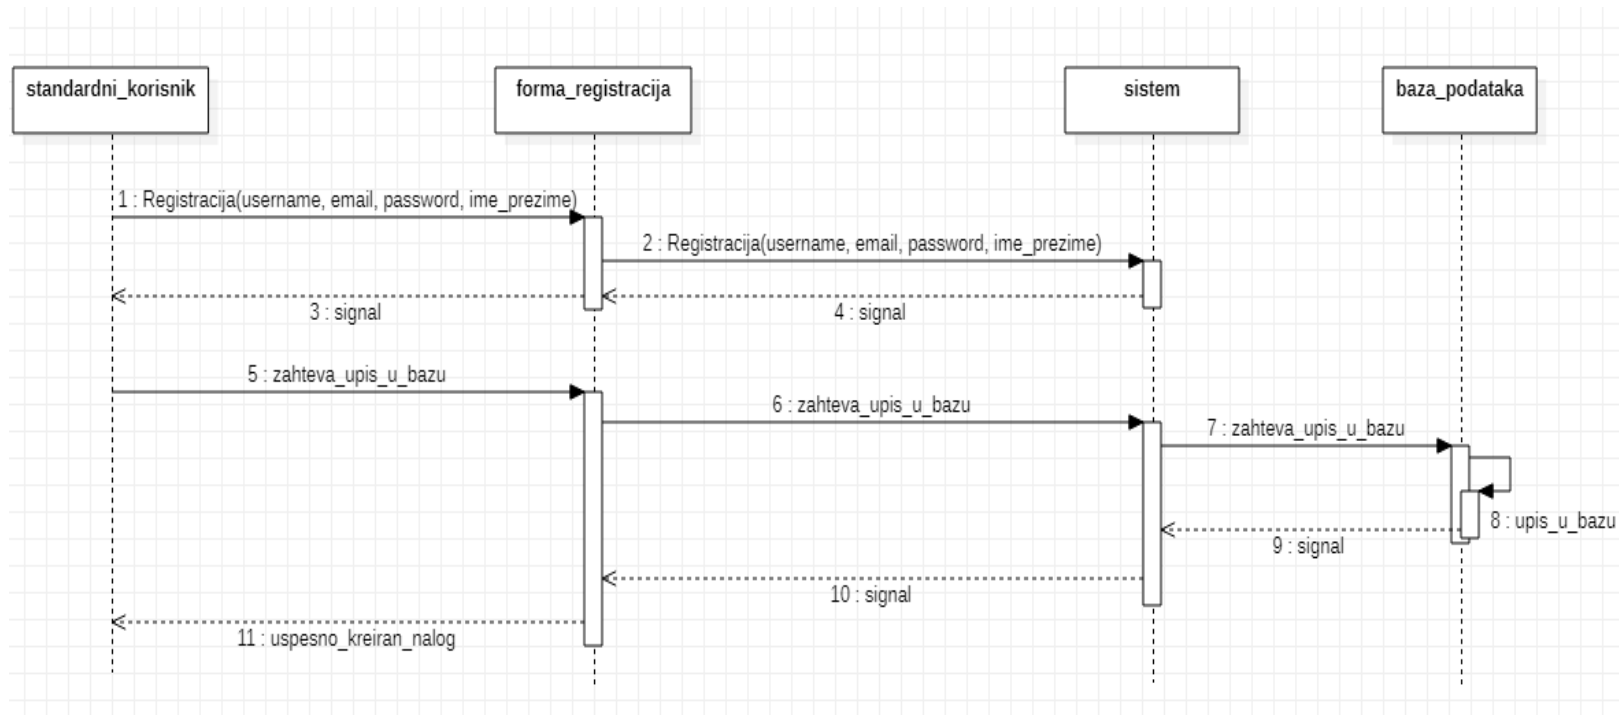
standardni_korisnik

forma_registracija

sistem

baza_podataka

1 : Registracija(username, email, password, ime_prezime)

2 : Registracija(username, email, password, ime_prezime)

3 : signal

4 : signal

5 : zahteva_upis_u_bazu

6 : zahteva_upis_u_bazu

7 : zahteva_upis_u_bazu

8 : upis_u_bazu

9 : signal

10 : signal

11 : uspesno_kreiran_nalog